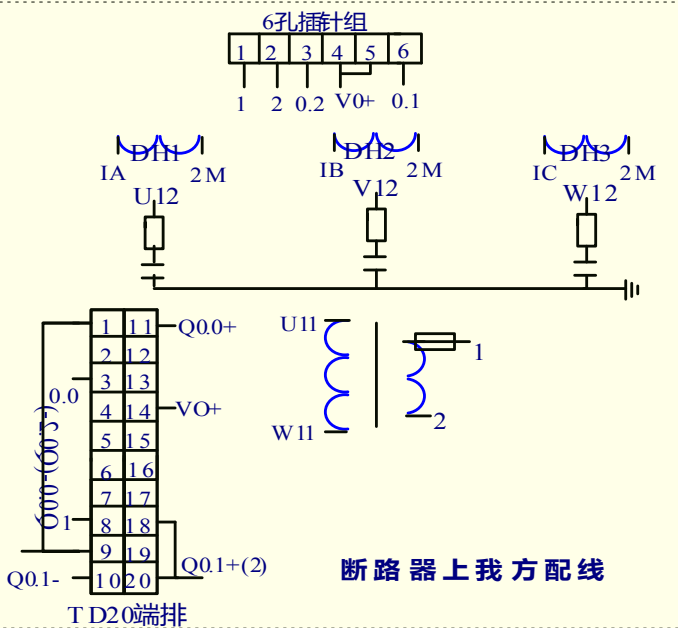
6孔插针组

| 1 | 2 | 3 | 4 | 5 | 6 |
|---|---|---|---|---|---|

1 2 0.2 V0+ 0.1

DH1
IA 2M
U12

DH2
IB 2M
V12

DH3
IC 2M
W12

| 1 | 11 |
|---|---|
| 2 | 12 |
| 3 | 13 |
| 4 | 14 |
| 5 | 15 |
| 6 | 16 |
| 7 | 17 |
| 8 | 18 |
| 9 | 19 |
| 10 | 20 |

Q0.0+
0.0
VO+
Q0.0-(Q0.5)
1
Q0.1-
Q0.1+(2)
TD20端排

U11
W11
1
2

断路器上我方配线